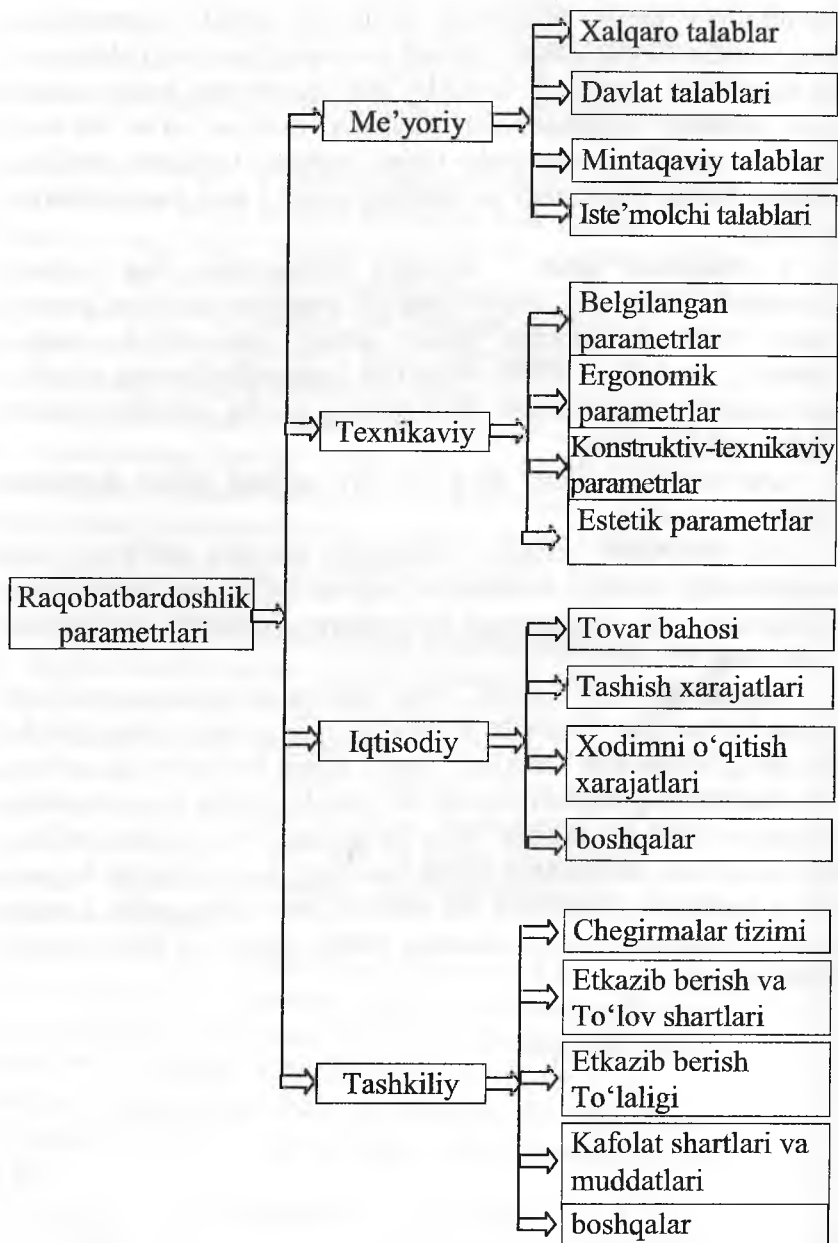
Raqobatbardoshlik parametrlari

Me'yoriy

Xalqaro talablar

Davlat talablari

Mintaqaviy talablar

Iste'molchi talablari

Texnikaviy

Belgilangan parametrlar

Ergonomik parametrlar

Konstruktiv-texnikaviy parametrlar

Estetik parametrlar

Iqtisodiy

Tovar bahosi

Tashish xarajatlari

Xodimni o'qitish xarajatlari

boshqalar

Tashkiliy

Chegirmalar tizimi

Etkazib berish va To'lov shartlari

Etkazib berish To'laligi

Kafolat shartlari va muddatlari

boshqalar